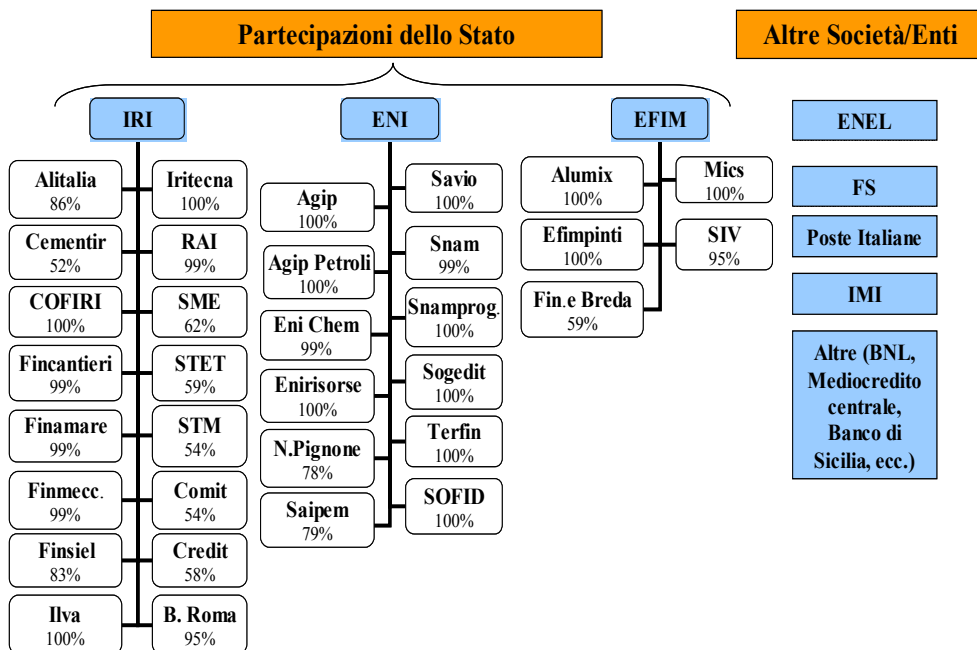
Partecipazioni dello Stato

Altre Società/Enti

IRI

Alitalia
86%

Cementir
52%

COFIRI
100%

Fincantieri
99%

Finamare
99%

Finmecc.
99%

Finsiel
83%

Ilva
100%

Iritecna
100%

RAI
99%

SME
62%

STET
59%

STM
54%

Comit
54%

Credit
58%

B. Roma
95%

ENI

Agip
100%

Agip Petroli
100%

Eni Chem
99%

Enirisorse
100%

N.Pignone
78%

Saipem
79%

Savio
100%

Snam
99%

Snamprog.
100%

Sogedit
100%

Terfin
100%

SOFID
100%

EFIM

Alumix
100%

Efimpinti
100%

Fin.e Breda
59%

Mics
100%

SIV
95%

ENEL

FS

Poste Italiane

IMI

Altre (BNL, Mediocredito centrale, Banco di Sicilia, ecc.)